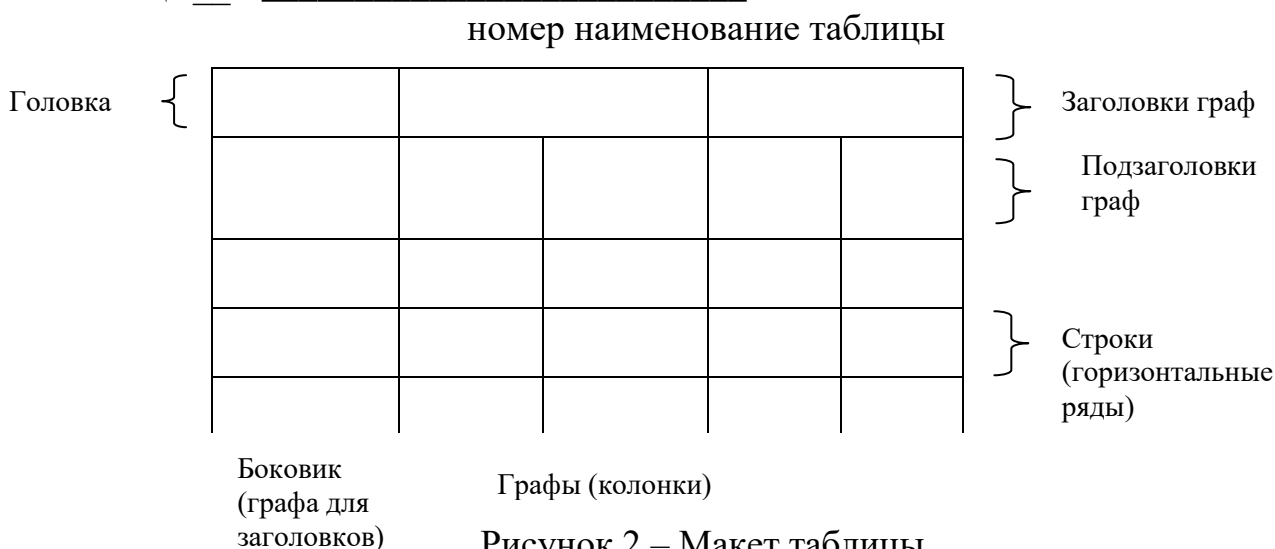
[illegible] ___ – ____________________________

номер наименование таблицы

Головка

Заголовки граф

Подзаголовки граф

Строки (горизонтальные ряды)

Боковик (графа для заголовков)

Графы (колонки)

Рисунок 2 – Макет таблицы